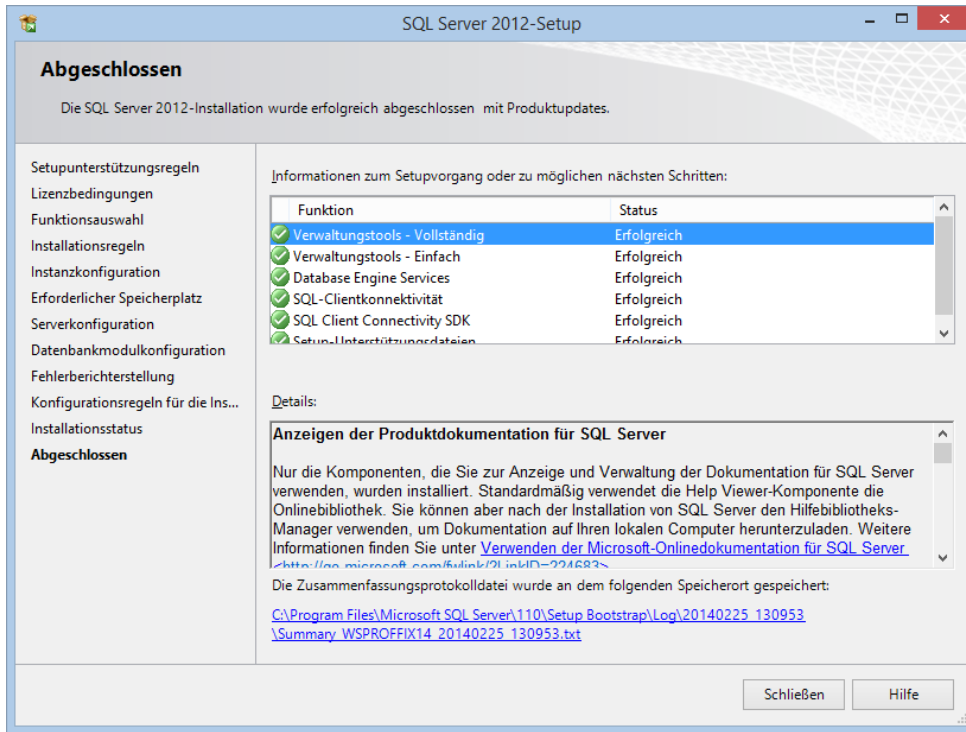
SQL Server 2012-Setup

Abgeschlossen

Die SQL Server 2012-Installation wurde erfolgreich abgeschlossen mit Produktupdates.

Setupunterstützungsregeln
Lizenzbedingungen
Funktionsauswahl
Installationsregeln
Instanzkonfiguration
Erforderlicher Speicherplatz
Serverkonfiguration
Datenbankmodulkonfiguration
Fehlerberichterstellung
Konfigurationsregeln für die Ins...
Installationsstatus
Abgeschlossen

Informationen zum Setupvorgang oder zu möglichen nächsten Schritten:

| Funktion | Status |
|---|---|
| Verwaltungstools - Vollständig | Erfolgreich |
| Verwaltungstools - Einfach | Erfolgreich |
| Database Engine Services | Erfolgreich |
| SQL-Clientkonnektivität | Erfolgreich |
| SQL Client Connectivity SDK | Erfolgreich |
| Setup-Unterstützungsdateien | Erfolgreich |

Details:

Anzeigen der Produktdokumentation für SQL Server

Nur die Komponenten, die Sie zur Anzeige und Verwaltung der Dokumentation für SQL Server verwenden, wurden installiert. Standardmäßig verwendet die Help Viewer-Komponente die Onlinebibliothek. Sie können aber nach der Installation von SQL Server den Hilfebibliotheks-Manager verwenden, um Dokumentation auf Ihren lokalen Computer herunterzuladen. Weitere Informationen finden Sie unter Verwenden der Microsoft-Onlinedokumentation für SQL Server <http://go.microsoft.com/fwlink/?LinkID=224683>.

Die Zusammenfassungsprotokolldatei wurde an dem folgenden Speicherort gespeichert:

C:\Program Files\Microsoft SQL Server\110\Setup Bootstrap\Log\20140225_130953\Summary_WSPROFFIX14_20140225_130953.txt

Schließen Hilfe